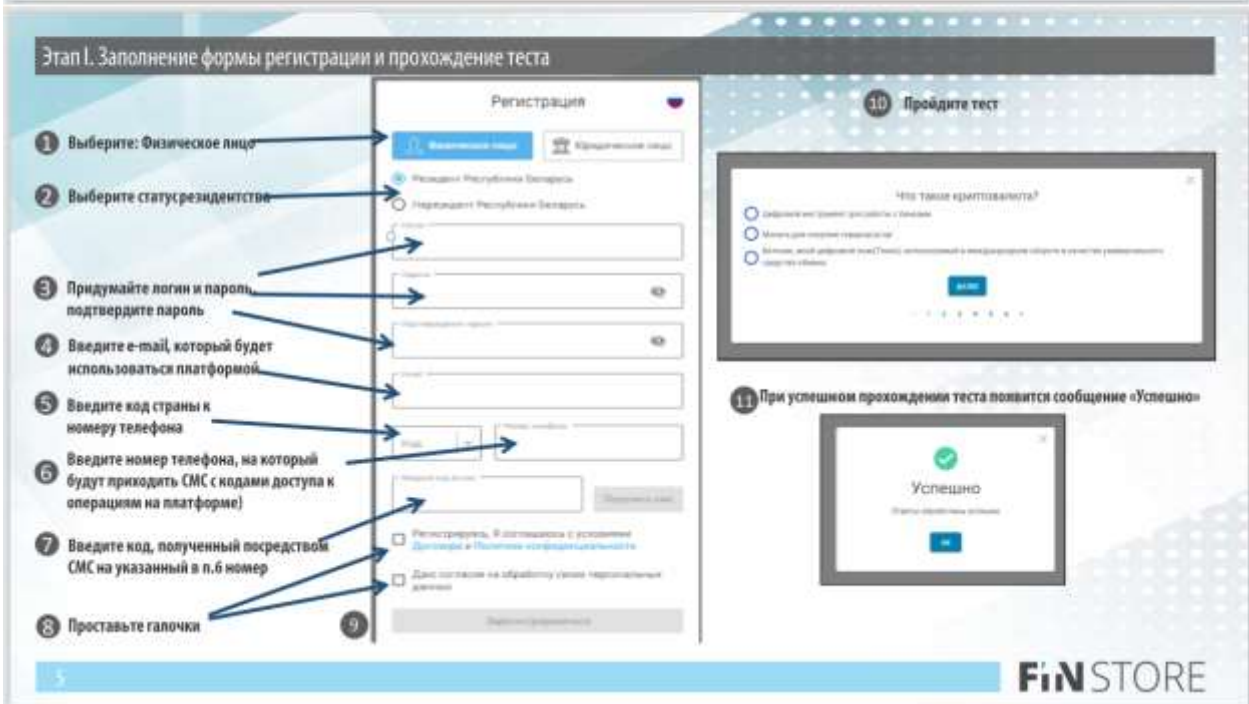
Этап I. Заполнение формы регистрации и прохождение теста

1 Выберите: Физическое лицо

2 Выберите статусрезидентства

3 Придумайте логин и пароль, подтвердите пароль

4 Введите e-mail, который будет использоваться платформой

5 Введите код страны к номеру телефона

6 Введите номер телефона, на который будут приходить СМС с кодами доступа к операциям на платформе)

7 Введите код, полученный посредством СМС на указанный в п.6 номер

8 Проставьте галочки

Регистрация

Физическое лицо

Юридическое лицо

Резидент Республики Беларусь

Нерезидент Республики Беларусь

Логин

Пароль

Подтвердите пароль

E-mail

Код

Номер телефона

Введите код доступа

Получить код

Регистрируясь, Я соглашаюсь с условиями Договора и Политики конфиденциальности

Даю согласие на обработку моих персональных данных

9

Зарегистрироваться

10 Пройдите тест

Что такое криптовалюта?

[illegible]

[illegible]

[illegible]

Далее

11 При успешном прохождении теста появится сообщение «Успешно»

Успешно

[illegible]

ОК

5

FiN STORE